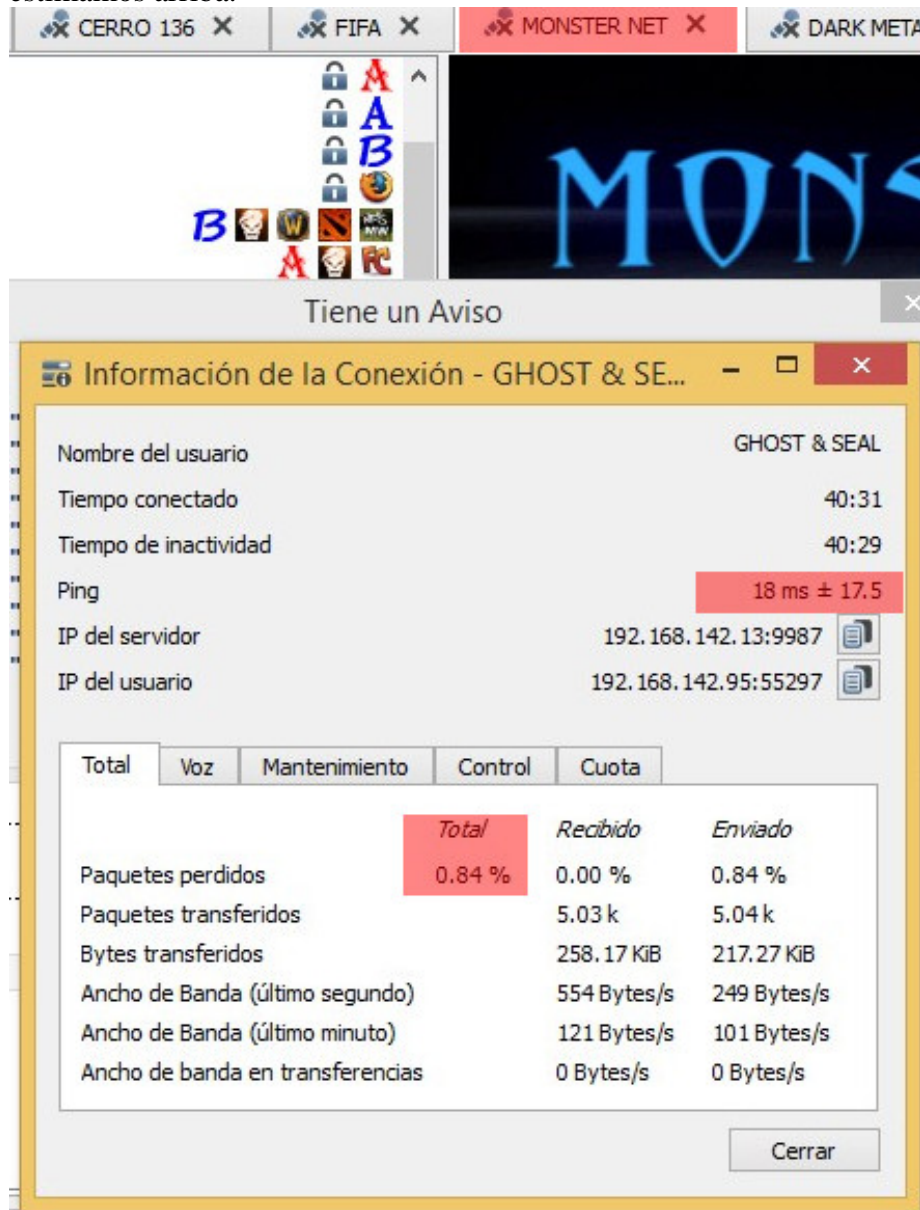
CERRO 136 ✕ FIFA ✕ MONSTER NET ✕ DARK META

MONS

Tiene un Aviso

Información de la Conexión - GHOST & SE...

| | |
|---|---|
| Nombre del usuario | GHOST & SEAL |
| Tiempo conectado | 40:31 |
| Tiempo de inactividad | 40:29 |
| Ping | 18 ms ± 17.5 |
| IP del servidor | 192.168.142.13:9987 |
| IP del usuario | 192.168.142.95:55297 |

Total Voz Mantenimiento Control Cuota

| | Total | Recibido | Enviado |
|---|---|---|---|
| Paquetes perdidos | 0.84 % | 0.00 % | 0.84 % |
| Paquetes transferidos | | 5.03 k | 5.04 k |
| Bytes transferidos | | 258.17 KiB | 217.27 KiB |
| Ancho de Banda (último segundo) | | 554 Bytes/s | 249 Bytes/s |
| Ancho de Banda (último minuto) | | 121 Bytes/s | 101 Bytes/s |
| Ancho de banda en transferencias | | 0 Bytes/s | 0 Bytes/s |

Cerrar